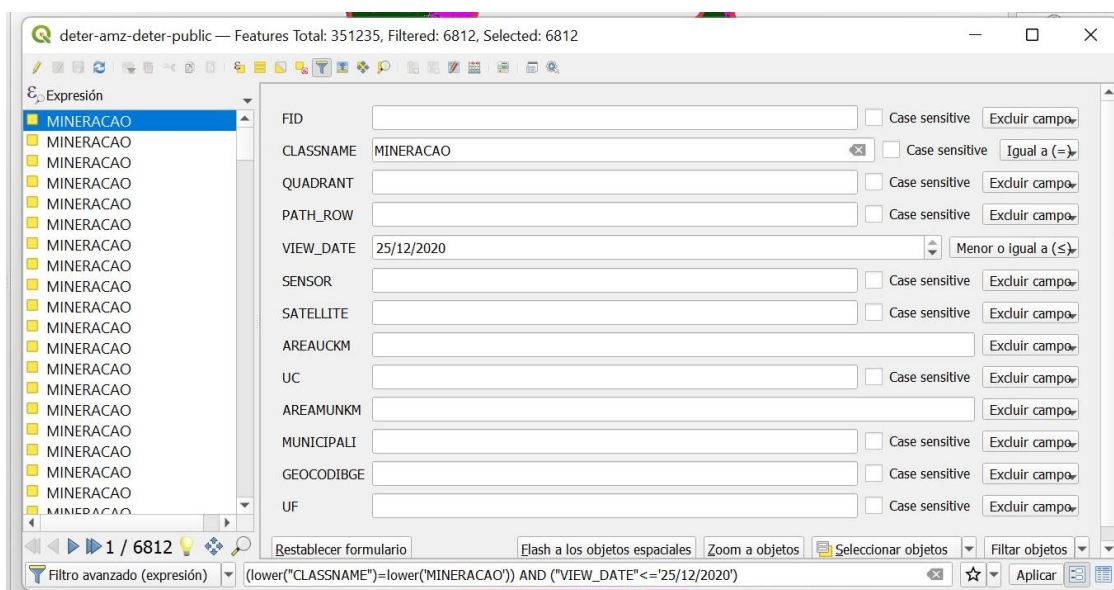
deter-amz-deter-public — Features Total: 351235, Filtered: 6812, Selected: 6812

Expresión
MINERACAO
MINERACAO
MINERACAO
MINERACAO
MINERACAO
MINERACAO
MINERACAO
MINERACAO
MINERACAO
MINERACAO
MINERACAO
MINERACAO
MINERACAO
MINERACAO
MINERACAO
MINERACAO
MINERACAO
MINERACAO
MINERACAO
MINERACAO

1 / 6812

| | | | |
|---|---|---|---|
| FID | | Case sensitive | Excluir campo |
| CLASSNAME | MINERACAO | Case sensitive | Igual a (=) |
| QUADRANT | | Case sensitive | Excluir campo |
| PATH_ROW | | Case sensitive | Excluir campo |
| VIEW_DATE | 25/12/2020 | | Menor o igual a (≤) |
| SENSOR | | Case sensitive | Excluir campo |
| SATELLITE | | Case sensitive | Excluir campo |
| AREAUCKM | | | Excluir campo |
| UC | | Case sensitive | Excluir campo |
| AREAMUNKM | | | Excluir campo |
| MUNICIPALI | | Case sensitive | Excluir campo |
| GEOCODIBGE | | Case sensitive | Excluir campo |
| UF | | Case sensitive | Excluir campo |

Restablecer formulario
Flash a los objetos espaciales
Zoom a objetos
Seleccionar objetos
Filtar objetos

Filtro avanzado (expresión)
(lower("CLASSNAME")=lower('MINERACAO')) AND ("VIEW_DATE"<='25/12/2020')
Aplicar